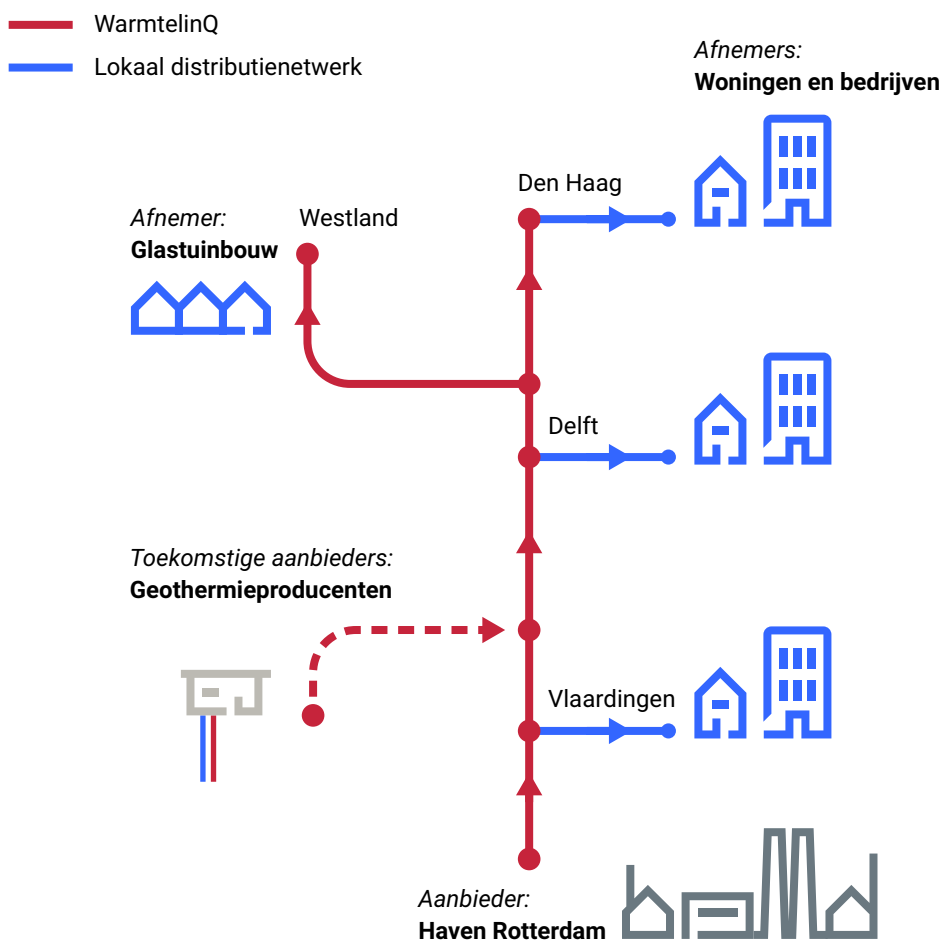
WarmtelinQ
Lokaal distributienetwerk

*Afnemers:*
**Woningen en bedrijven**

Den Haag

*Afnemer:*
**Glastuinbouw**

Westland

Delft

*Toekomstige aanbieders:*
**Geothermieproducenten**

Vlaardingen

*Aanbieder:*
**Haven Rotterdam**